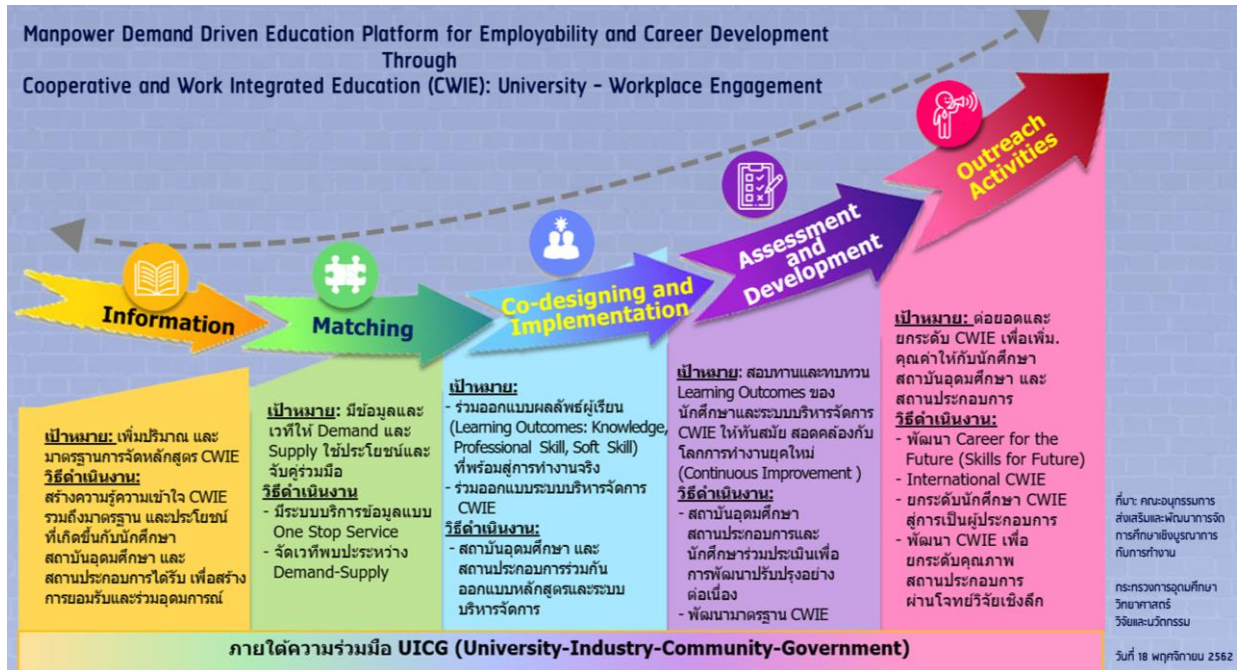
Manpower Demand Driven Education Platform for Employability and Career Development
Through
Cooperative and Work Integrated Education (CWIE): University - Workplace Engagement

Information

Matching

Co-designing and Implementation

Assessment and Development

Outreach Activities

เป้าหมาย: เพิ่มปริมาณ และมาตรฐานการจัดหลักสูตร CWIE
วิธีดำเนินงาน:
สร้างความรู้ความเข้าใจ CWIE รวมถึงมาตรฐาน และประโยชน์ที่เกิดขึ้นกับนักศึกษา สถาบันอุดมศึกษา และสถานประกอบการได้รับ เพื่อสร้างการยอมรับและร่วมอุดมการณ์

เป้าหมาย: มีข้อมูลและเวทีให้ Demand และ Supply ใช้ประโยชน์และจับคู่ร่วมมือ
วิธีดำเนินงาน
- มีระบบบริการข้อมูลแบบ One Stop Service
- จัดเวทีพบประหว่าง Demand-Supply

เป้าหมาย:
- ร่วมออกแบบผลลัพธ์ผู้เรียน (Learning Outcomes: Knowledge, Professional Skill, Soft Skill) ที่พร้อมสู่การทำงานจริง
- ร่วมออกแบบระบบบริหารจัดการ CWIE
วิธีดำเนินงาน:
- สถาบันอุดมศึกษา และสถานประกอบการร่วมกันออกแบบหลักสูตรและระบบบริหารจัดการ

เป้าหมาย: สอบทานและทบทวน Learning Outcomes ของนักศึกษาและระบบบริหารจัดการ CWIE ให้ทันสมัย สอดคล้องกับโลกการทำงานยุคใหม่ (Continuous Improvement )
วิธีดำเนินงาน:
- สถาบันอุดมศึกษา สถานประกอบการและนักศึกษาร่วมประเมินเพื่อการพัฒนาปรับปรุงอย่างต่อเนื่อง
- พัฒนามาตรฐาน CWIE

เป้าหมาย: ต่อยอดและยกระดับ CWIE เพื่อเพิ่ม. คุณค่าให้กับนักศึกษา สถาบันอุดมศึกษา และสถานประกอบการ
วิธีดำเนินงาน:
- พัฒนา Career for the Future (Skills for Future)
- International CWIE
- ยกระดับนักศึกษา CWIE สู่การเป็นผู้ประกอบการ
- พัฒนา CWIE เพื่อยกระดับคุณภาพสถานประกอบการ ผ่านโจทย์วิจัยเชิงลึก

ที่มา: คณะอนุกรรมการส่งเสริมและพัฒนาการจัดการศึกษาเชิงบูรณาการกับการทำงาน

กระทรวงการอุดมศึกษา วิทยาศาสตร์ วิจัยและนวัตกรรม

ภายใต้ความร่วมมือ UICG (University-Industry-Community-Government)

วันที่ 18 พฤศจิกายน 2562